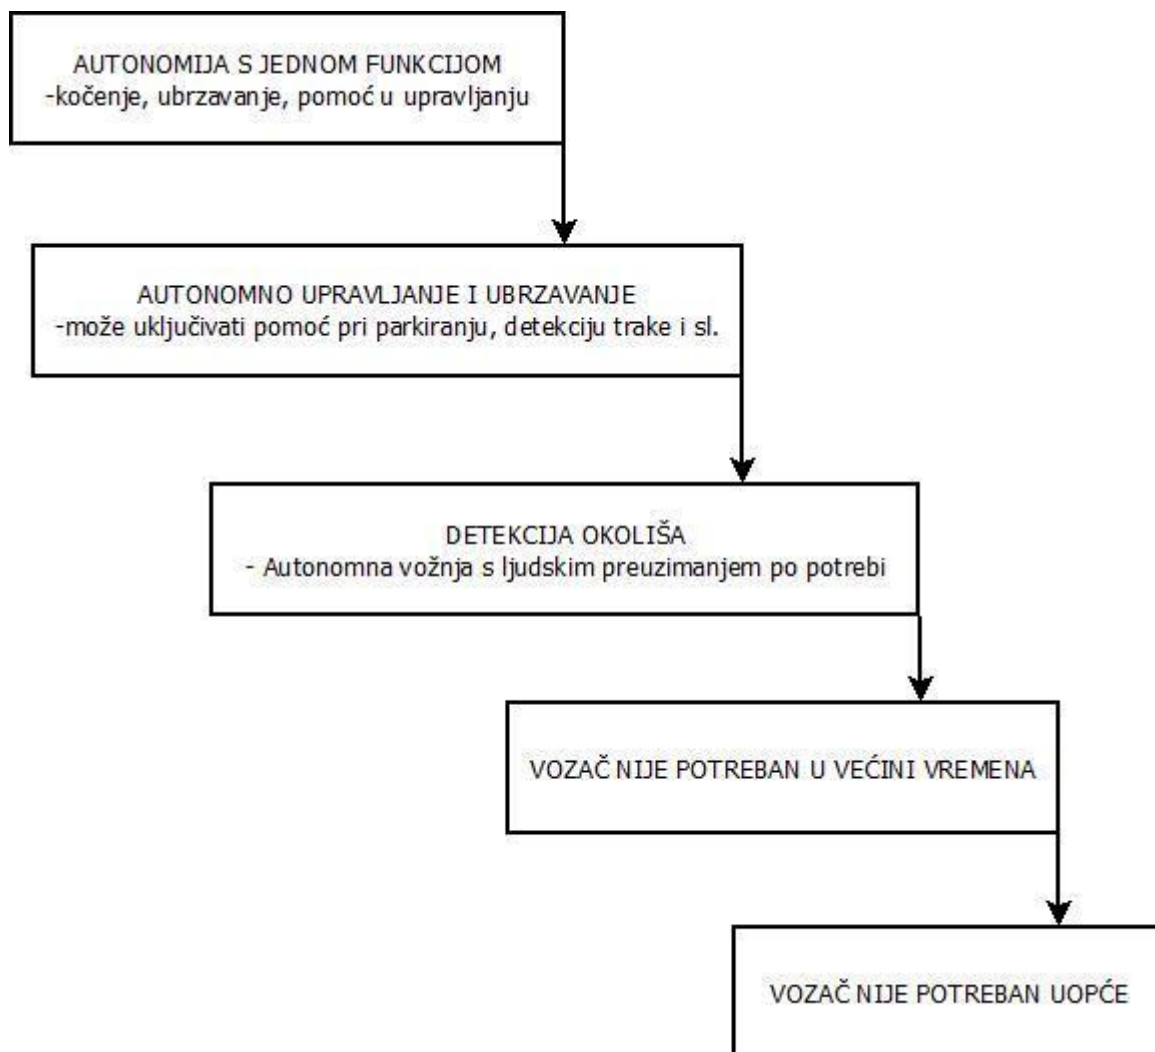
AUTONOMIJA S JEDNOM FUNKCIJOM
-kočenje, ubrzavanje, pomoć u upravljanju

AUTONOMNO UPRAVLJANJE I UBRZAVANJE
-može uključivati pomoć pri parkiranju, detekciju trake i sl.

DETEKCIJA OKOLIŠA
- Autonomna vožnja s ljudskim preuzimanjem po potrebi

VOZAČ NIJE POTREBAN U VEĆINI VREMENA

VOZAČ NIJE POTREBAN UOPĆE